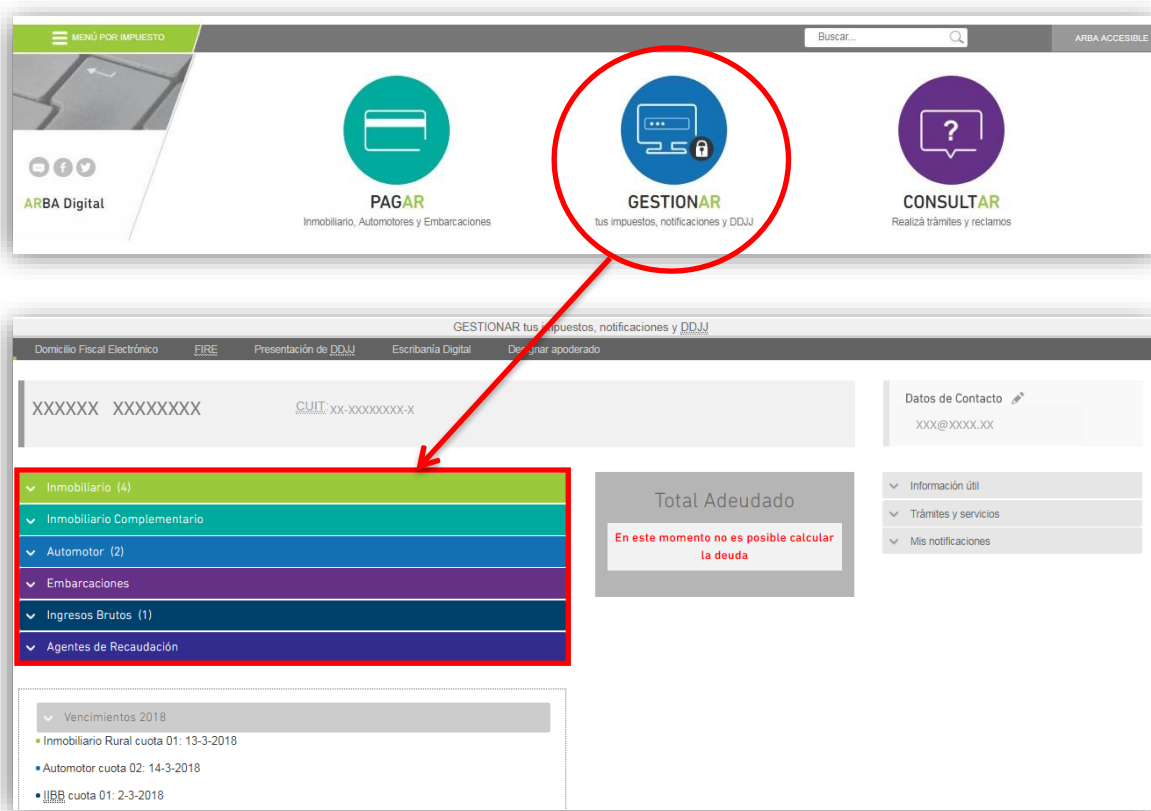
MENÚ POR IMPUESTO

Buscar...

ARBA ACCESIBLE

ARBA Digital

PAGAR
Inmobiliario, Automotores y Embarcaciones

GESTIONAR
tus impuestos, notificaciones y DDJJ

CONSULTAR
Realizá trámites y reclamos

GESTIONAR tus impuestos, notificaciones y DDJJ

Domicilio Fiscal Electrónico FIRE Presentación de DDJJ Escribanía Digital Designar apoderado

XXXXXX XXXXXXXX CUIT: XX-XXXXXXXX-X

Datos de Contacto
XXX@XXXX.XX

Inmobiliario (4)
Inmobiliario Complementario
Automotor (2)
Embarcaciones
Ingresos Brutos (1)
Agentes de Recaudación

Total Adeudado
En este momento no es posible calcular la deuda

Información útil
Trámites y servicios
Mis notificaciones

Vencimientos 2018
Inmobiliario Rural cuota 01: 13-3-2018
Automotor cuota 02: 14-3-2018
IIBB cuota 01: 2-3-2018